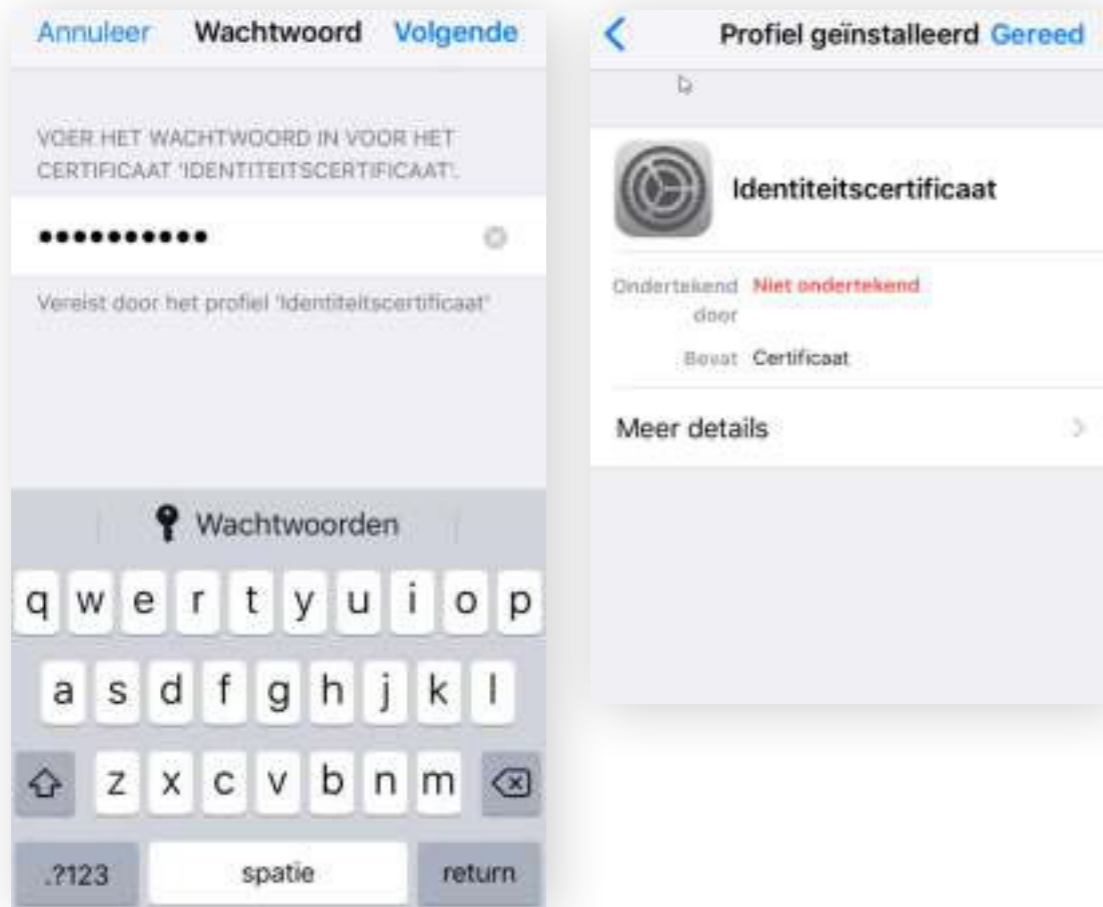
Annuleer Wachtwoord Volgende

VOER HET WACHTWOORD IN VOOR HET CERTIFICAAT 'IDENTITEITSCERTIFICAAT'.

••••••••••

Vereist door het profiel 'Identiteitscertificaat'

Wachtwoorden

q w e r t y u i o p

a s d f g h j k l

z x c v b n m

.?123 spatie return

Profiel geïnstalleerd Gereed

Identiteitscertificaat

Ondertekend door Niet ondertekend

Bevat Certificaat

Meer details